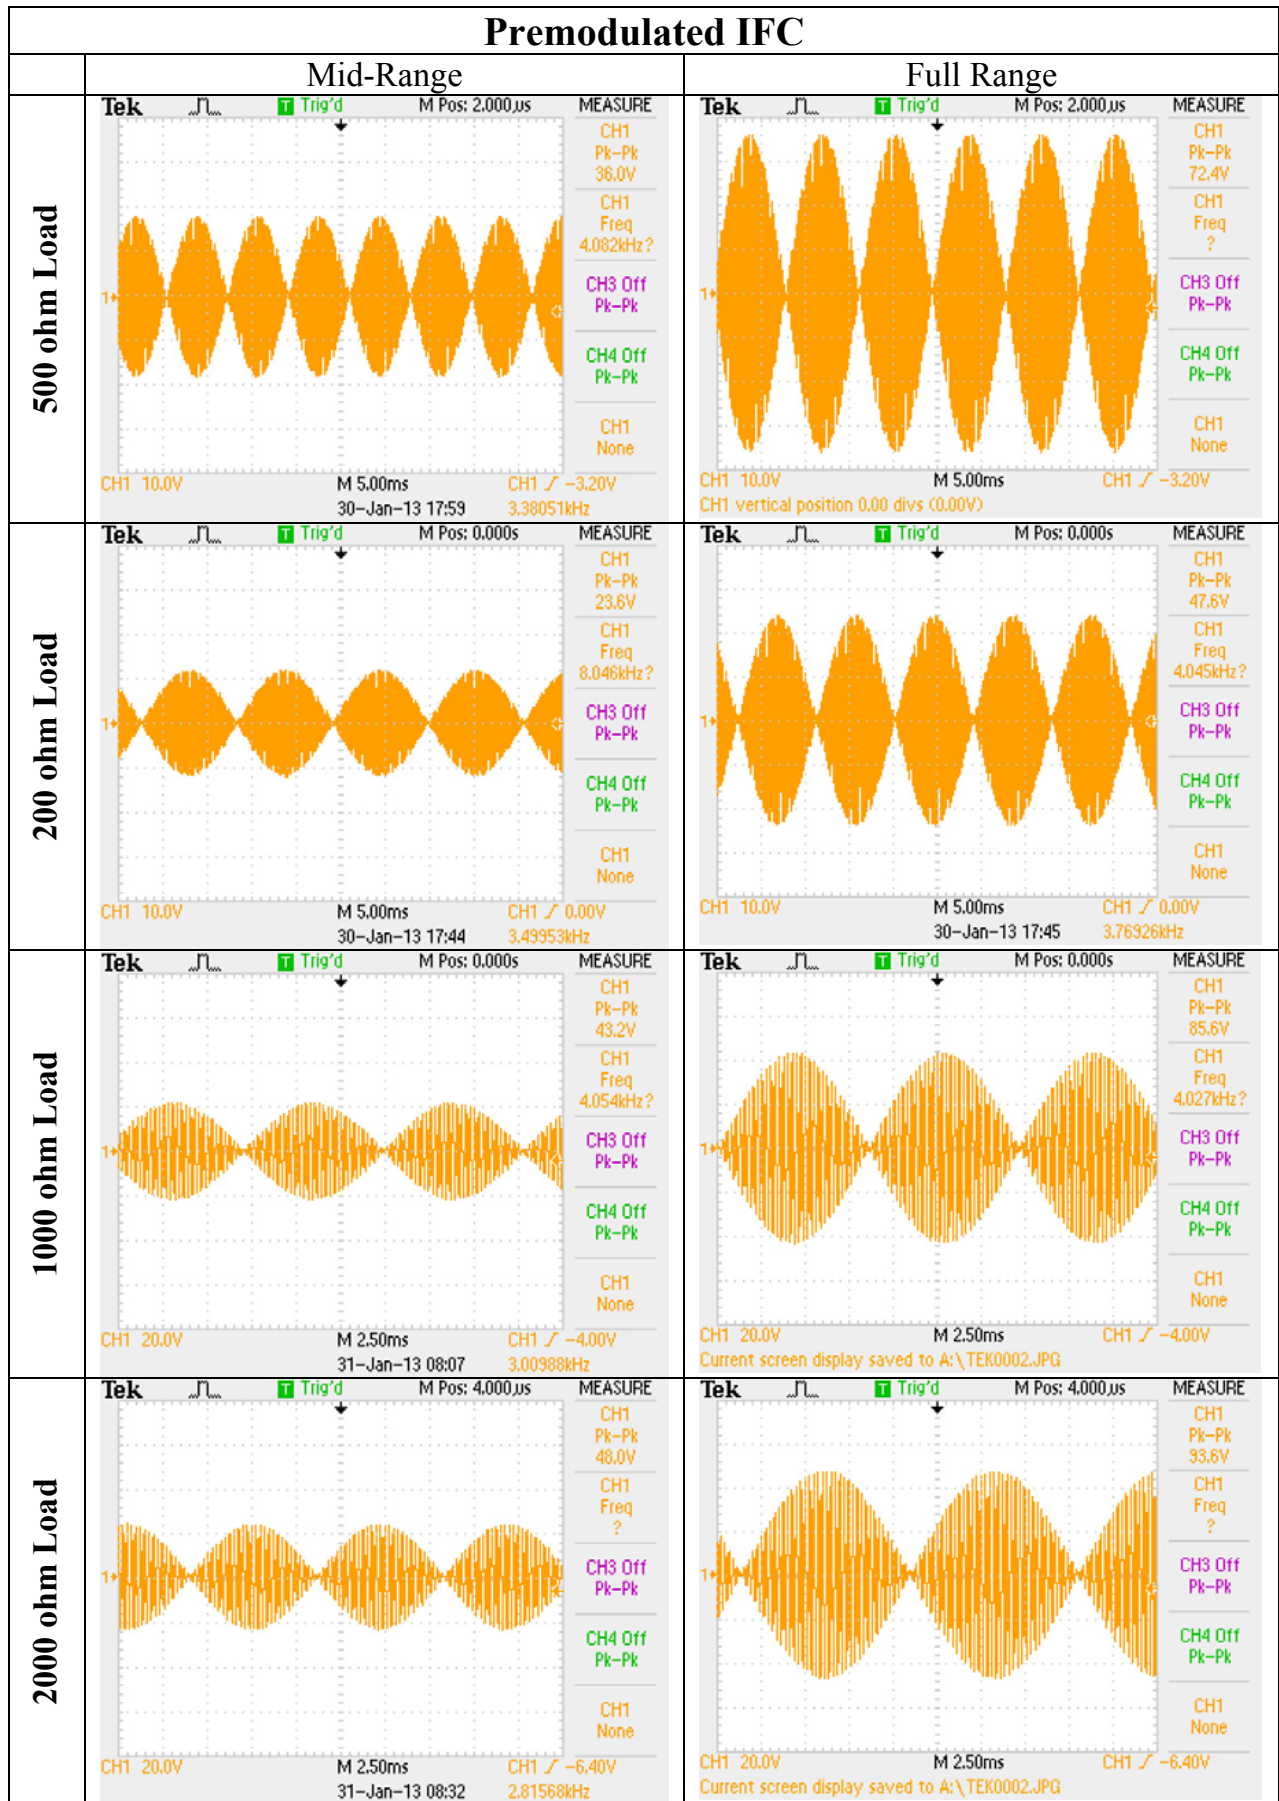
Premodulated IFC

| | Mid-Range | Full Range |
|---|---|---|
| 500 ohm Load | Tek Trig'd M Pos: 2.000µs MEASURE CH1 Pk–Pk 36.0V CH1 Freq 4.082kHz? CH3 Off Pk–Pk CH4 Off Pk–Pk CH1 None 1 CH1 10.0V M 5.00ms CH1 ∕ −3.20V 30–Jan–13 17:59 3.38051kHz | Tek Trig'd M Pos: 2.000µs MEASURE CH1 Pk–Pk 72.4V CH1 Freq ? CH3 Off Pk–Pk CH4 Off Pk–Pk CH1 None 1 CH1 10.0V M 5.00ms CH1 ∕ −3.20V CH1 vertical position 0.00 divs (0.00V) |
| 200 ohm Load | Tek Trig'd M Pos: 0.000s MEASURE CH1 Pk–Pk 23.6V CH1 Freq 8.046kHz? CH3 Off Pk–Pk CH4 Off Pk–Pk CH1 None 1 CH1 10.0V M 5.00ms CH1 ∕ 0.00V 30–Jan–13 17:44 3.49953kHz | Tek Trig'd M Pos: 0.000s MEASURE CH1 Pk–Pk 47.6V CH1 Freq 4.045kHz? CH3 Off Pk–Pk CH4 Off Pk–Pk CH1 None 1 CH1 10.0V M 5.00ms CH1 ∕ 0.00V 30–Jan–13 17:45 3.76926kHz |
| 1000 ohm Load | Tek Trig'd M Pos: 0.000s MEASURE CH1 Pk–Pk 43.2V CH1 Freq 4.054kHz? CH3 Off Pk–Pk CH4 Off Pk–Pk CH1 None 1 CH1 20.0V M 2.50ms CH1 ∕ −4.00V 31–Jan–13 08:07 3.00988kHz | Tek Trig'd M Pos: 0.000s MEASURE CH1 Pk–Pk 85.6V CH1 Freq 4.027kHz? CH3 Off Pk–Pk CH4 Off Pk–Pk CH1 None 1 CH1 20.0V M 2.50ms CH1 ∕ −4.00V Current screen display saved to A:\TEK0002.JPG |
| 2000 ohm Load | Tek Trig'd M Pos: 4.000µs MEASURE CH1 Pk–Pk 48.0V CH1 Freq ? CH3 Off Pk–Pk CH4 Off Pk–Pk CH1 None 1 CH1 20.0V M 2.50ms CH1 ∕ −6.40V 31–Jan–13 08:32 2.81568kHz | Tek Trig'd M Pos: 4.000µs MEASURE CH1 Pk–Pk 93.6V CH1 Freq ? CH3 Off Pk–Pk CH4 Off Pk–Pk CH1 None 1 CH1 20.0V M 2.50ms CH1 ∕ −6.40V Current screen display saved to A:\TEK0002.JPG |